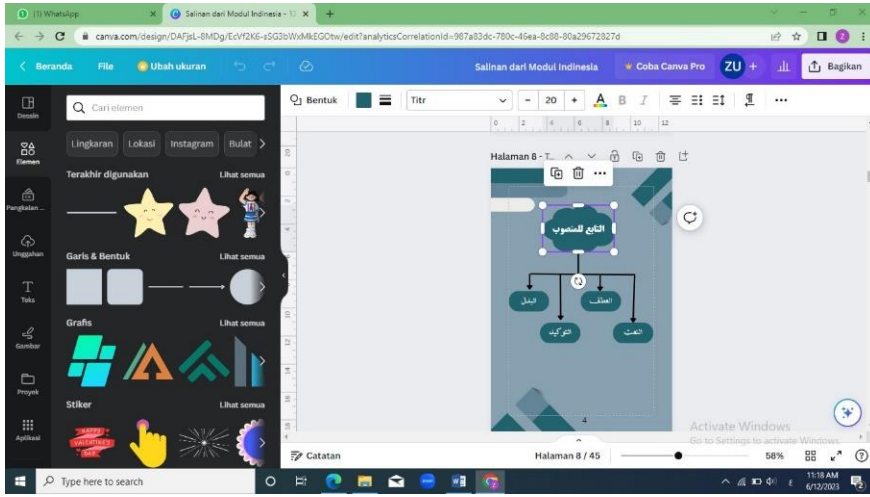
(1) WhatsApp
Salinan dari Modul Indinesia - 1
canva.com/design/DAFjsL-8MDg/EcVf2K6-sSG3bWxMkEGOtw/edit?analyticsCorrelationId=987a83dc-780c-46ea-8c88-80a29672827d

Beranda File Ubah ukuran
Salinan dari Modul Indinesia
Coba Canva Pro
ZU
Bagikan

Desain
Elemen
Pengikalan
Unggahan
Teks
Gambar
Proyek
Aplikasi

Cari elemen
Lingkaran Lokasi Instagram Bulat
Terakhir digunakan Lihat semua
Garis & Bentuk Lihat semua
Grafis Lihat semua
Stiker Lihat semua

Bentuk
Titr
20
Halaman 8 - T...
التابع للمنصوب
البدل
العطف
التوكيد
النعت
4

Catatan
Halaman 8 / 45
58%
Activate Windows
Go to Settings to activate Windows.

Type here to search
11:18 AM
6/12/2023